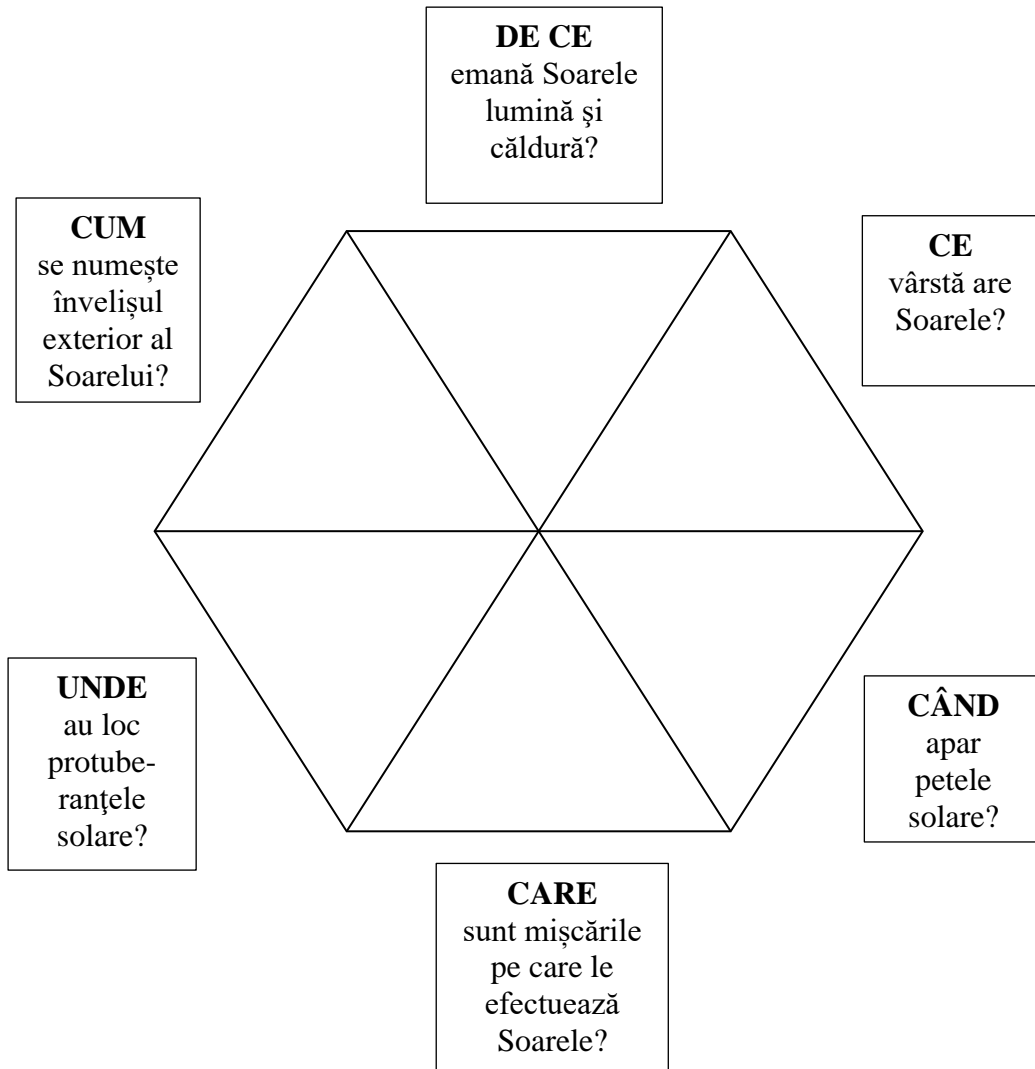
**DE CE** emană Soarele lumină şi căldură?

**CUM** se numește învelișul exterior al Soarelui?

**CE** vârstă are Soarele?

**UNDE** au loc protuberanţele solare?

**CÂND** apar petele solare?

**CARE** sunt mișcările pe care le efectuează Soarele?